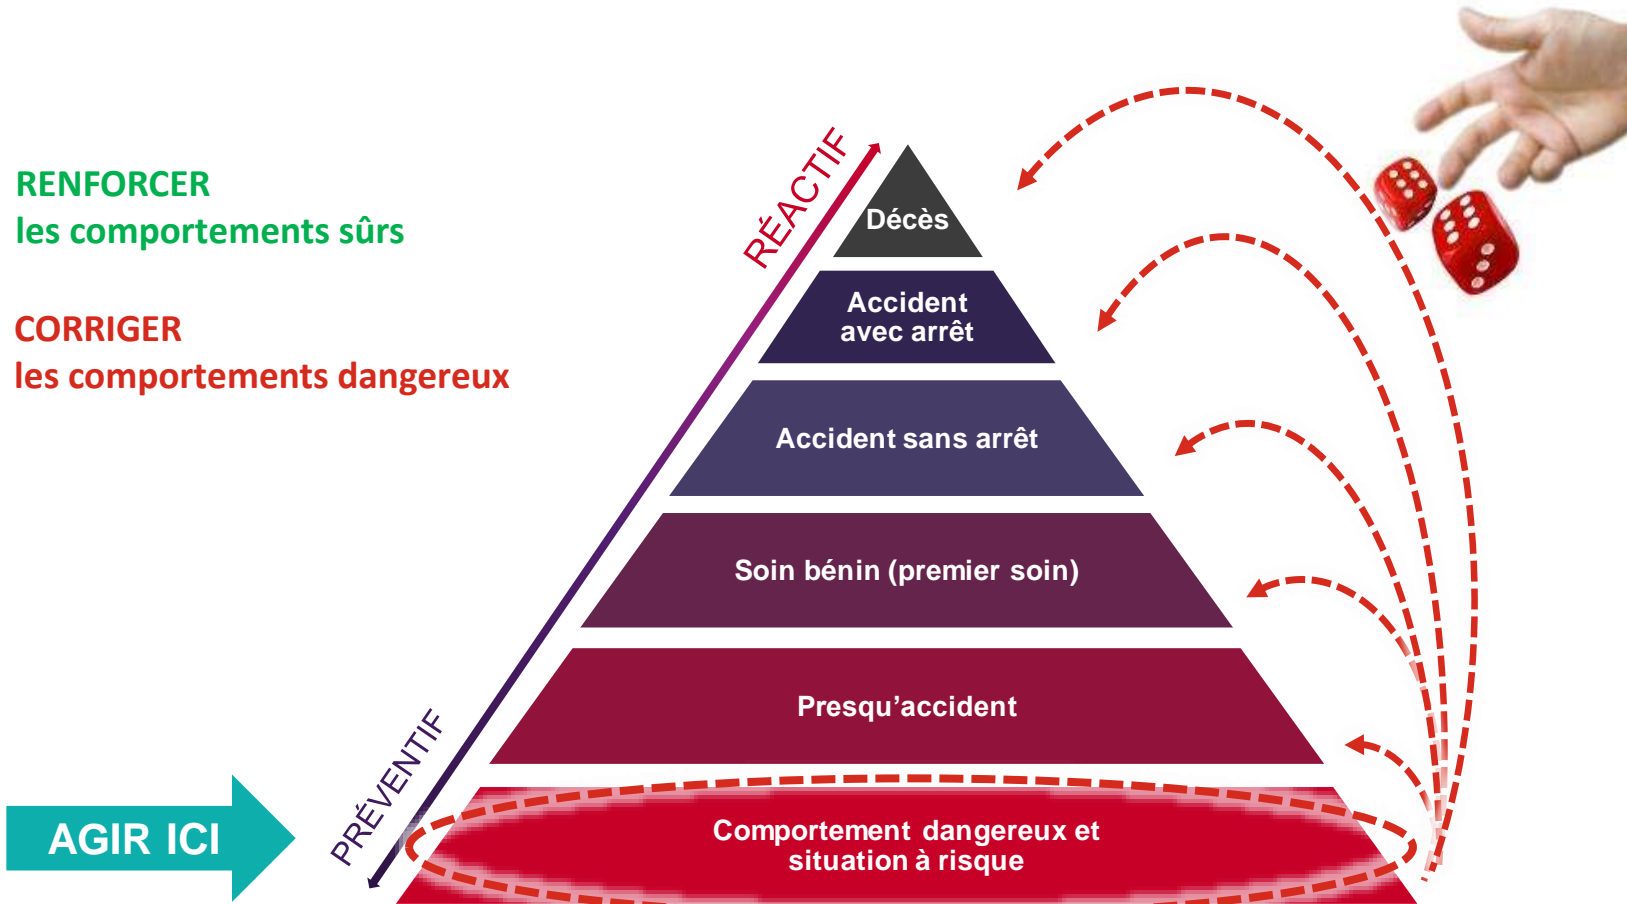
RENFORCER
les comportements sûrs

CORRIGER
les comportements dangereux

RÉACTIF

Décès

Accident avec arrêt

Accident sans arrêt

Soin bénin (premier soin)

Presqu'accident

Comportement dangereux et situation à risque

PRÉVENTIF

AGIR ICI